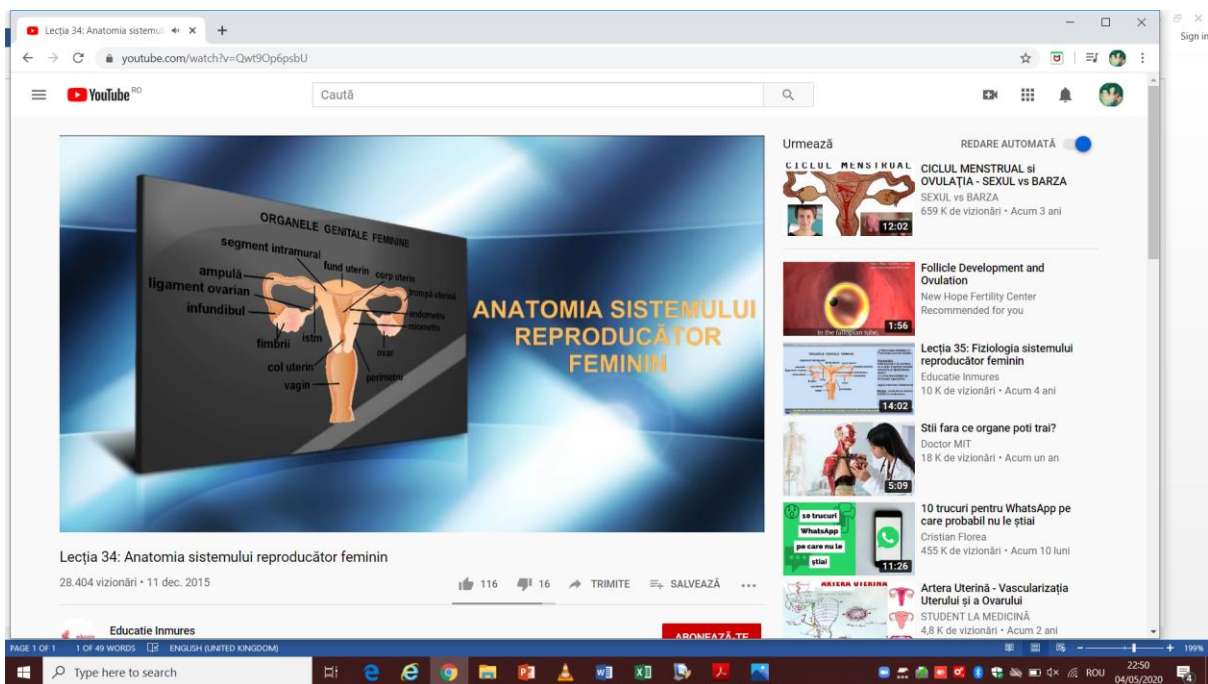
Lecția 34: Anatomia sistemul ×

youtube.com/watch?v=Qwt9Op6psbU

YouTube RO

Caută

Sign in

ORGANELE GENITALE FEMININE
segment intramural
fund uterin
corp uterin
trompă uterină
ampulă
ligament ovarian
infundibul
endometru
miometru
fimbrii
istm
ovar
col uterin
perimetru
vagin

ANATOMIA SISTEMULUI REPRODUCĂTOR FEMININ

Lecția 34: Anatomia sistemului reproducător feminin
28.404 vizionări • 11 dec. 2015
116 16 TRIMITE SALVEAZĂ ...

Educatie Inmures
ABONEAZĂ-TE

Urmează
REDARE AUTOMATĂ

CICLUL MENSTRUAL
12:02
CICLUL MENSTRUAL si OVULAȚIA - SEXUL vs BARZA
SEXUL vs BARZA
659 K de vizionări • Acum 3 ani

In the fallopian tube,
1:56
Follicle Development and Ovulation
New Hope Fertility Center
Recommended for you

14:02
Lecția 35: Fiziologia sistemului reproducător feminin
Educatie Inmures
10 K de vizionări • Acum 4 ani

5:09
Stii fara ce organe poti trai?
Doctor MIT
18 K de vizionări • Acum un an

10 trucuri WhatsApp pe care nu le știai
11:26
10 trucuri pentru WhatsApp pe care probabil nu le știai
Cristian Florea
455 K de vizionări • Acum 10 luni

ARTERA UTERINA
Artera Uterină - Vascularizația Uterului și a Ovarului
STUDENT LA MEDICINĂ
4,8 K de vizionări • Acum 2 ani

PAGE 1 OF 1 1 OF 49 WORDS ENGLISH (UNITED KINGDOM) 199%

Type here to search
ROU 22:50 04/05/2020